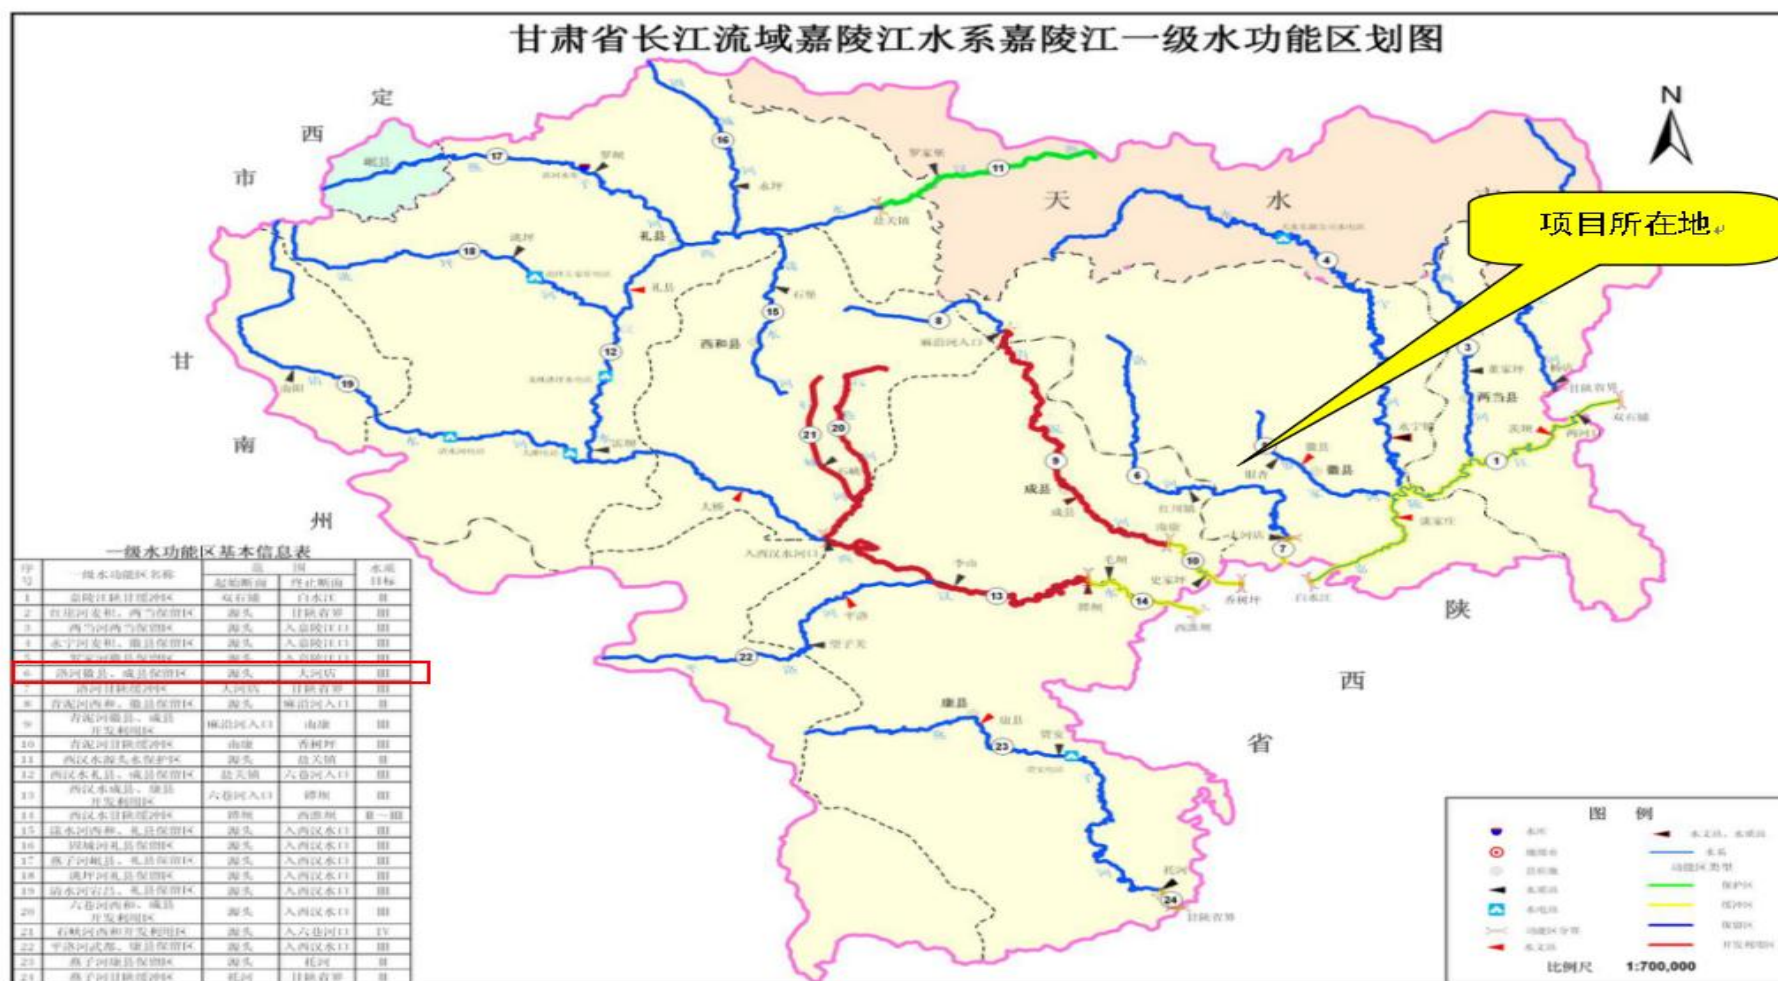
甘肃省长江流域嘉陵江水系嘉陵江一级水功能区划图

N

项目所在地

定 西 市

天 水

甘 南 州

陕 西 省

西和县
成县
徽县
两当县
康县
礼县

一级水功能区基本信息表

| 序号 | 一级水功能区名称 | 起始断面 | 终止断面 | 水质目标 |
|---|---|---|---|---|
| 1 | 嘉陵江陕甘缓冲区 | 双石铺 | 白水江 | III |
| 2 | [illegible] | 源头 | 甘陕省界 | III |
| 3 | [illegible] | 源头 | 入嘉陵江口 | III |
| 4 | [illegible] | 源头 | 入嘉陵江口 | III |
| 5 | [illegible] | 源头 | 入嘉陵江口 | III |
| 6 | 洛河徽县、成县保留区 | 源头 | 大河店 | III |
| 7 | 洛河甘陕缓冲区 | 大河店 | 甘陕省界 | III |
| 8 | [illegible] | 源头 | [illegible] | II |
| 9 | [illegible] | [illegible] | 由康 | III |
| 10 | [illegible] | 由康 | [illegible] | III |
| 11 | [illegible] | 源头 | 盐关镇 | II |
| 12 | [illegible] | 盐关镇 | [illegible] | III |
| 13 | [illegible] | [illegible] | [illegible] | III |
| 14 | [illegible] | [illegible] | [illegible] | II—III |
| 15 | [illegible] | 源头 | 入西汉水口 | III |
| 16 | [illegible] | 源头 | 入西汉水口 | III |
| 17 | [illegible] | 源头 | 入西汉水口 | III |
| 18 | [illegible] | 源头 | 入西汉水口 | III |
| 19 | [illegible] | 源头 | 入西汉水口 | III |
| 20 | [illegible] | 源头 | 入西汉水口 | III |
| 21 | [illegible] | 源头 | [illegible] | IV |
| 22 | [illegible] | 源头 | 入西汉水口 | III |
| 23 | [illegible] | 源头 | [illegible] | II |
| 24 | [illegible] | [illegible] | 甘陕省界 | II |

图 例

比例尺 1:700,000